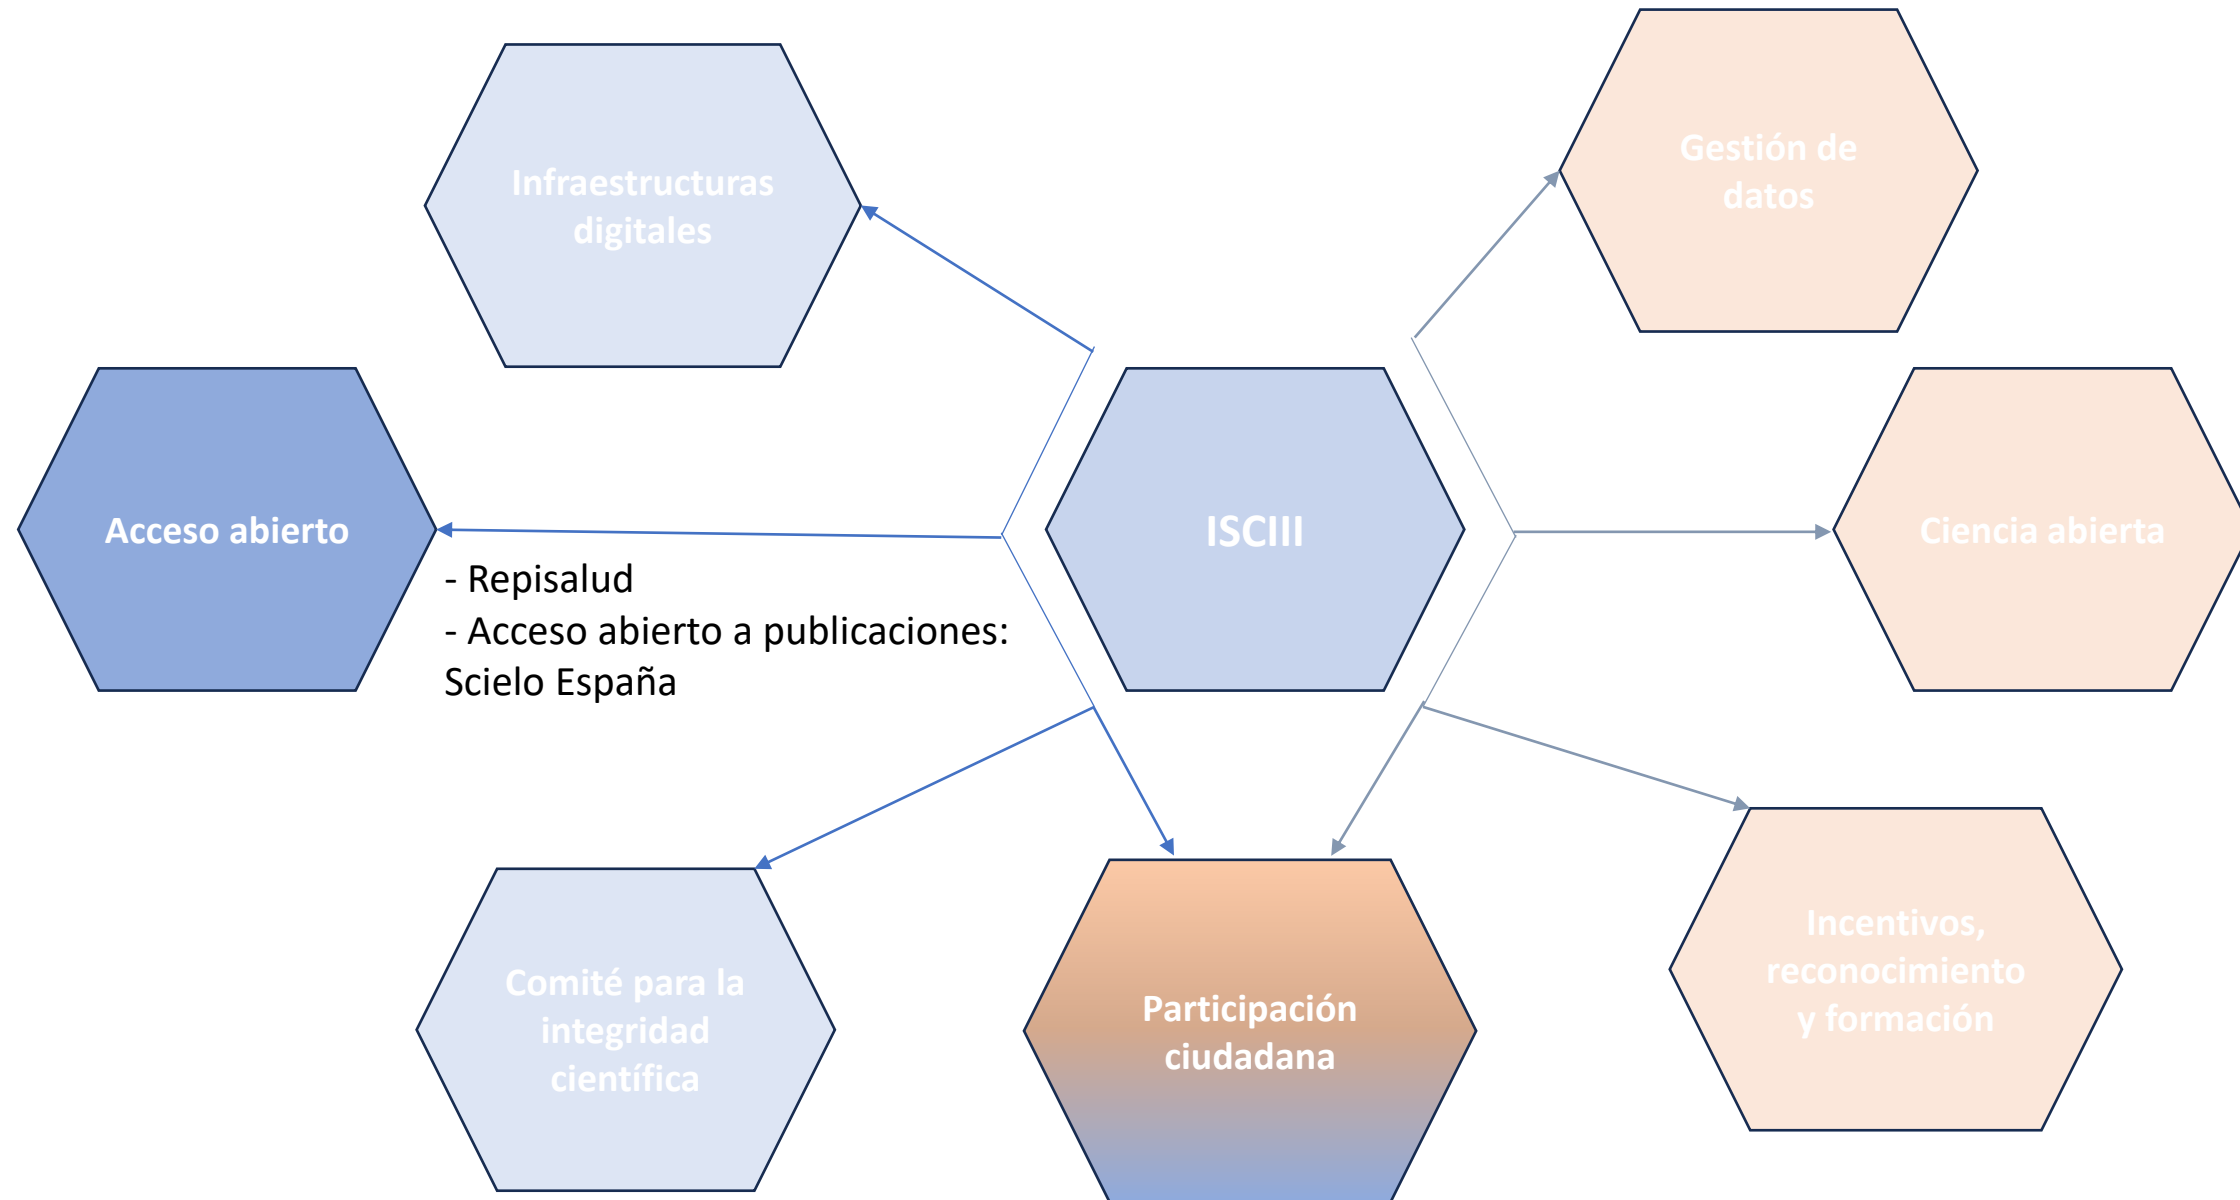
Infraestructuras digitales

Gestión de datos

Acceso abierto

ISCIII

Ciencia abierta

- Repisalud
- Acceso abierto a publicaciones: Scielo España

Comité para la integridad científica

Participación ciudadana

Incentivos, reconocimiento y formación